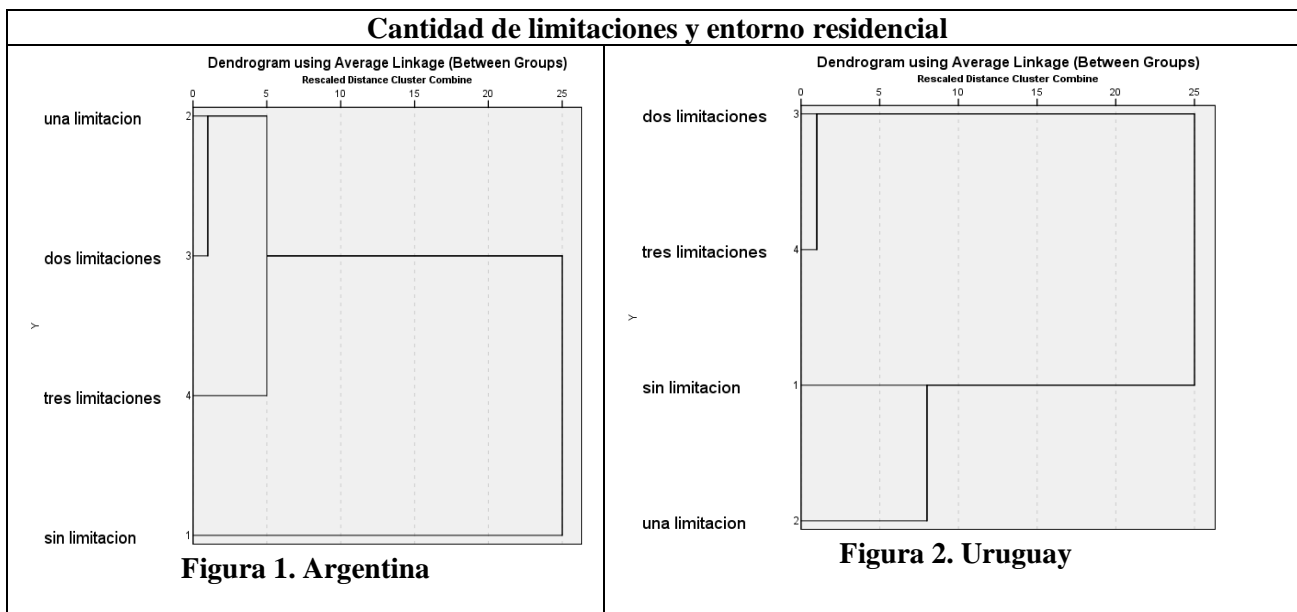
Cantidad de limitaciones y entorno residencial

Dendrogram using Average Linkage (Between Groups)
Rescaled Distance Cluster Combine

0 5 10 15 20 25

Y

una limitacion 2
dos limitaciones 3
tres limitaciones 4
sin limitacion 1

Figura 1. Argentina

Dendrogram using Average Linkage (Between Groups)
Rescaled Distance Cluster Combine

0 5 10 15 20 25

Y

dos limitaciones 3
tres limitaciones 4
sin limitacion 1
una limitacion 2

Figura 2. Uruguay